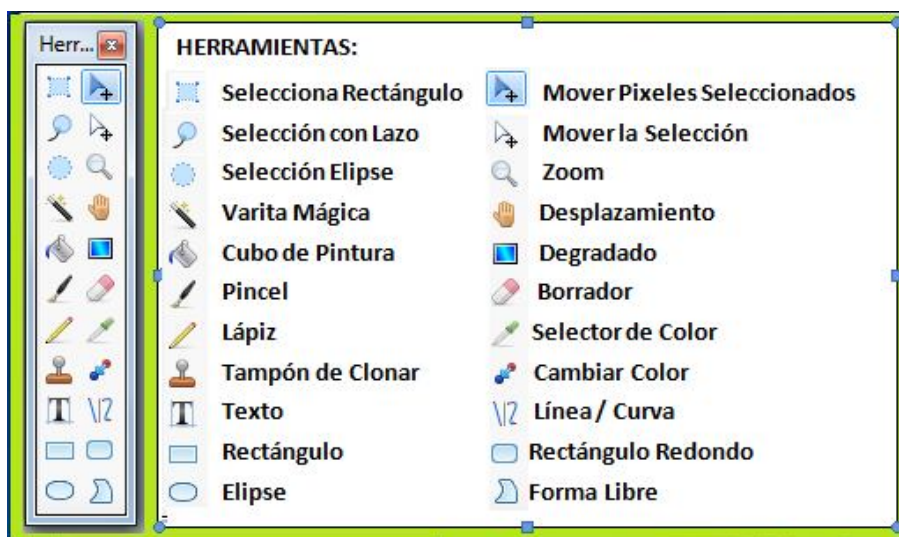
Herr...

HERRAMIENTAS:

| | |
|---|---|
| Selecciona Rectángulo | Mover Pixeles Seleccionados |
| Selección con Lazo | Mover la Selección |
| Selección Elipse | Zoom |
| Varita Mágica | Desplazamiento |
| Cubo de Pintura | Degradado |
| Pincel | Borrador |
| Lápiz | Selector de Color |
| Tampón de Clonar | Cambiar Color |
| Texto | Línea / Curva |
| Rectángulo | Rectángulo Redondo |
| Elipse | Forma Libre |